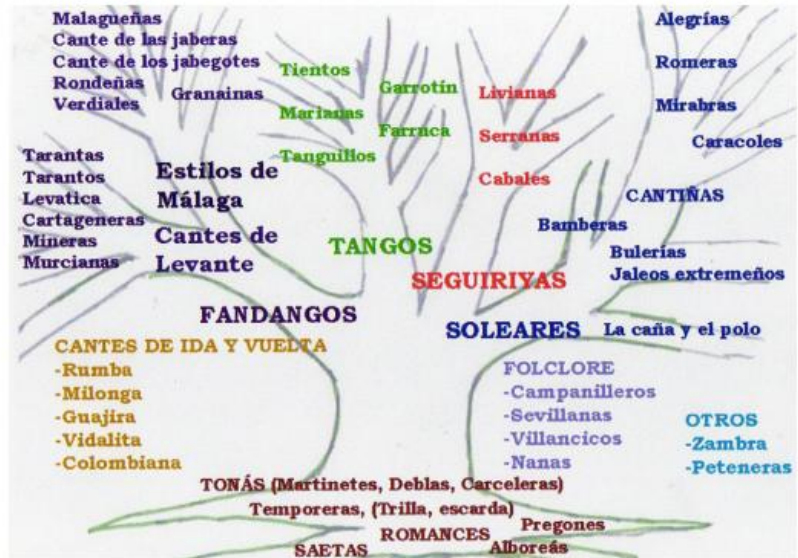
Malagueñas
Cante de las jaberas
Cante de los jabegotes
Rondeñas
Verdiales
Granainas

Tientos
Marianas
Tanguillos
Garrotín
Farruca

Livianas
Serranas
Cabales

Alegrías
Romeras
Mirabras
Caracoles

Tarantas
Tarantos
Levatica
Cartageneras
Mineras
Murcianas

Estilos de Málaga
Cantes de Levante

TANGOS

SEGUIRIYAS

CANTIÑAS
Bamberas
Bulerías
Jaleos extremeños

FANDANGOS

SOLEARES
La caña y el polo

CANTES DE IDA Y VUELTA
-Rumba
-Milonga
-Guajira
-Vidalita
-Colombiana

FOLCLORE
-Campanilleros
-Sevillanas
-Villancicos
-Nanas

OTROS
-Zambra
-Peteneras

TONÁS (Martinetes, Deblas, Carceleras)
Temporeras, (Trilla, escarda)
ROMANCES
Pregones
SAETAS
Alboreás